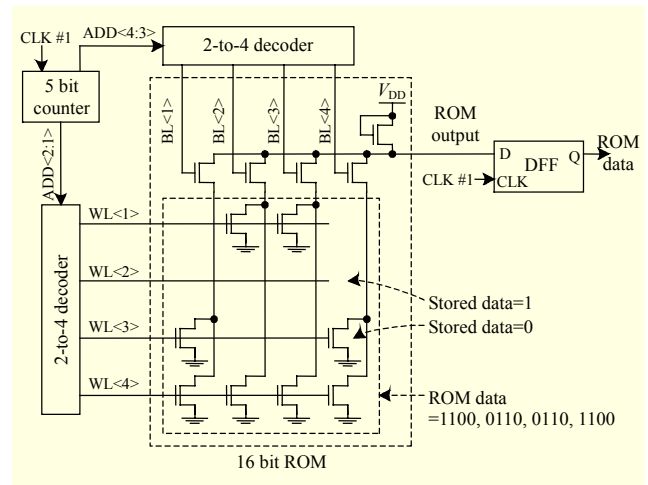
CLK #1
ADD<4:3>
2-to-4 decoder
5 bit counter
ADD<2:1>
BL<1>
BL<2>
BL<3>
BL<4>
$V_{DD}$
ROM output
D
DFF
Q
ROM data
CLK #1
CLK
WL<1>
WL<2>
WL<3>
WL<4>
2-to-4 decoder
Stored data=1
Stored data=0
ROM data =1100, 0110, 0110, 1100
16 bit ROM